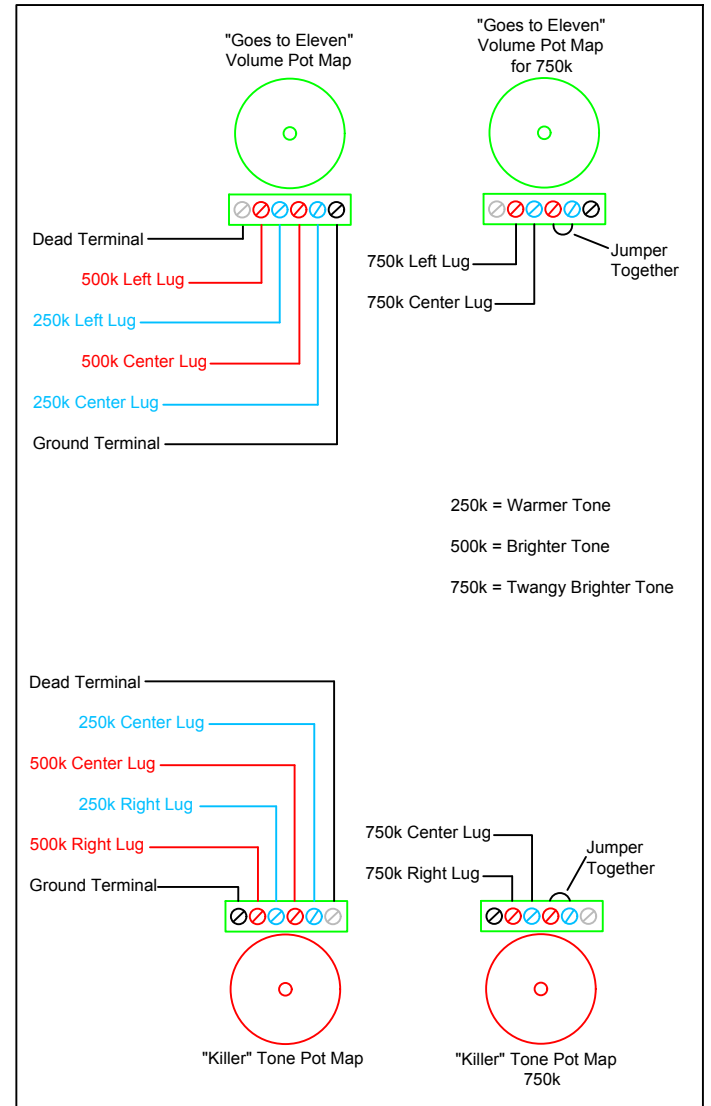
"Goes to Eleven"
Volume Pot Map

Dead Terminal
500k Left Lug
250k Left Lug
500k Center Lug
250k Center Lug
Ground Terminal

"Goes to Eleven"
Volume Pot Map
for 750k

750k Left Lug
750k Center Lug
Jumper Together

250k = Warmer Tone

500k = Brighter Tone

750k = Twangy Brighter Tone

Dead Terminal
250k Center Lug
500k Center Lug
250k Right Lug
500k Right Lug
Ground Terminal

"Killer" Tone Pot Map

750k Center Lug
750k Right Lug
Jumper Together

"Killer" Tone Pot Map
750k